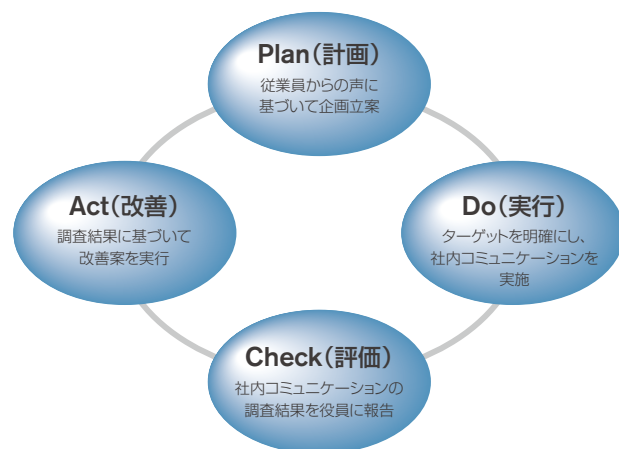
Plan(計画)
従業員からの声に
基づいて企画立案

Do(実行)
ターゲットを明確にし、
社内コミュニケーションを
実施

Check(評価)
社内コミュニケーションの
調査結果を役員に報告

Act(改善)
調査結果に基づいて
改善案を実行